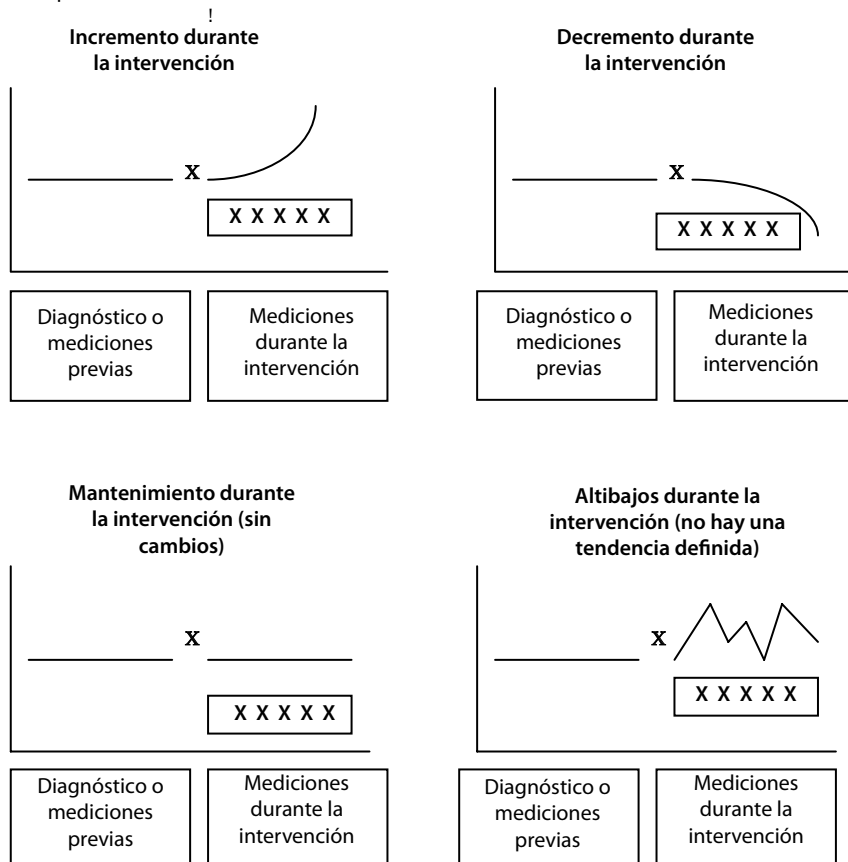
!

**Incremento durante la intervención**

X

X X X X X

Diagnóstico o mediciones previas

Mediciones durante la intervención

**Decremento durante la intervención**

X

X X X X X

Diagnóstico o mediciones previas

Mediciones durante la intervención

**Mantenimiento durante la intervención (sin cambios)**

X

X X X X X

Diagnóstico o mediciones previas

Mediciones durante la intervención

**Altibajos durante la intervención (no hay una tendencia definida)**

X

X X X X X

Diagnóstico o mediciones previas

Mediciones durante la intervención